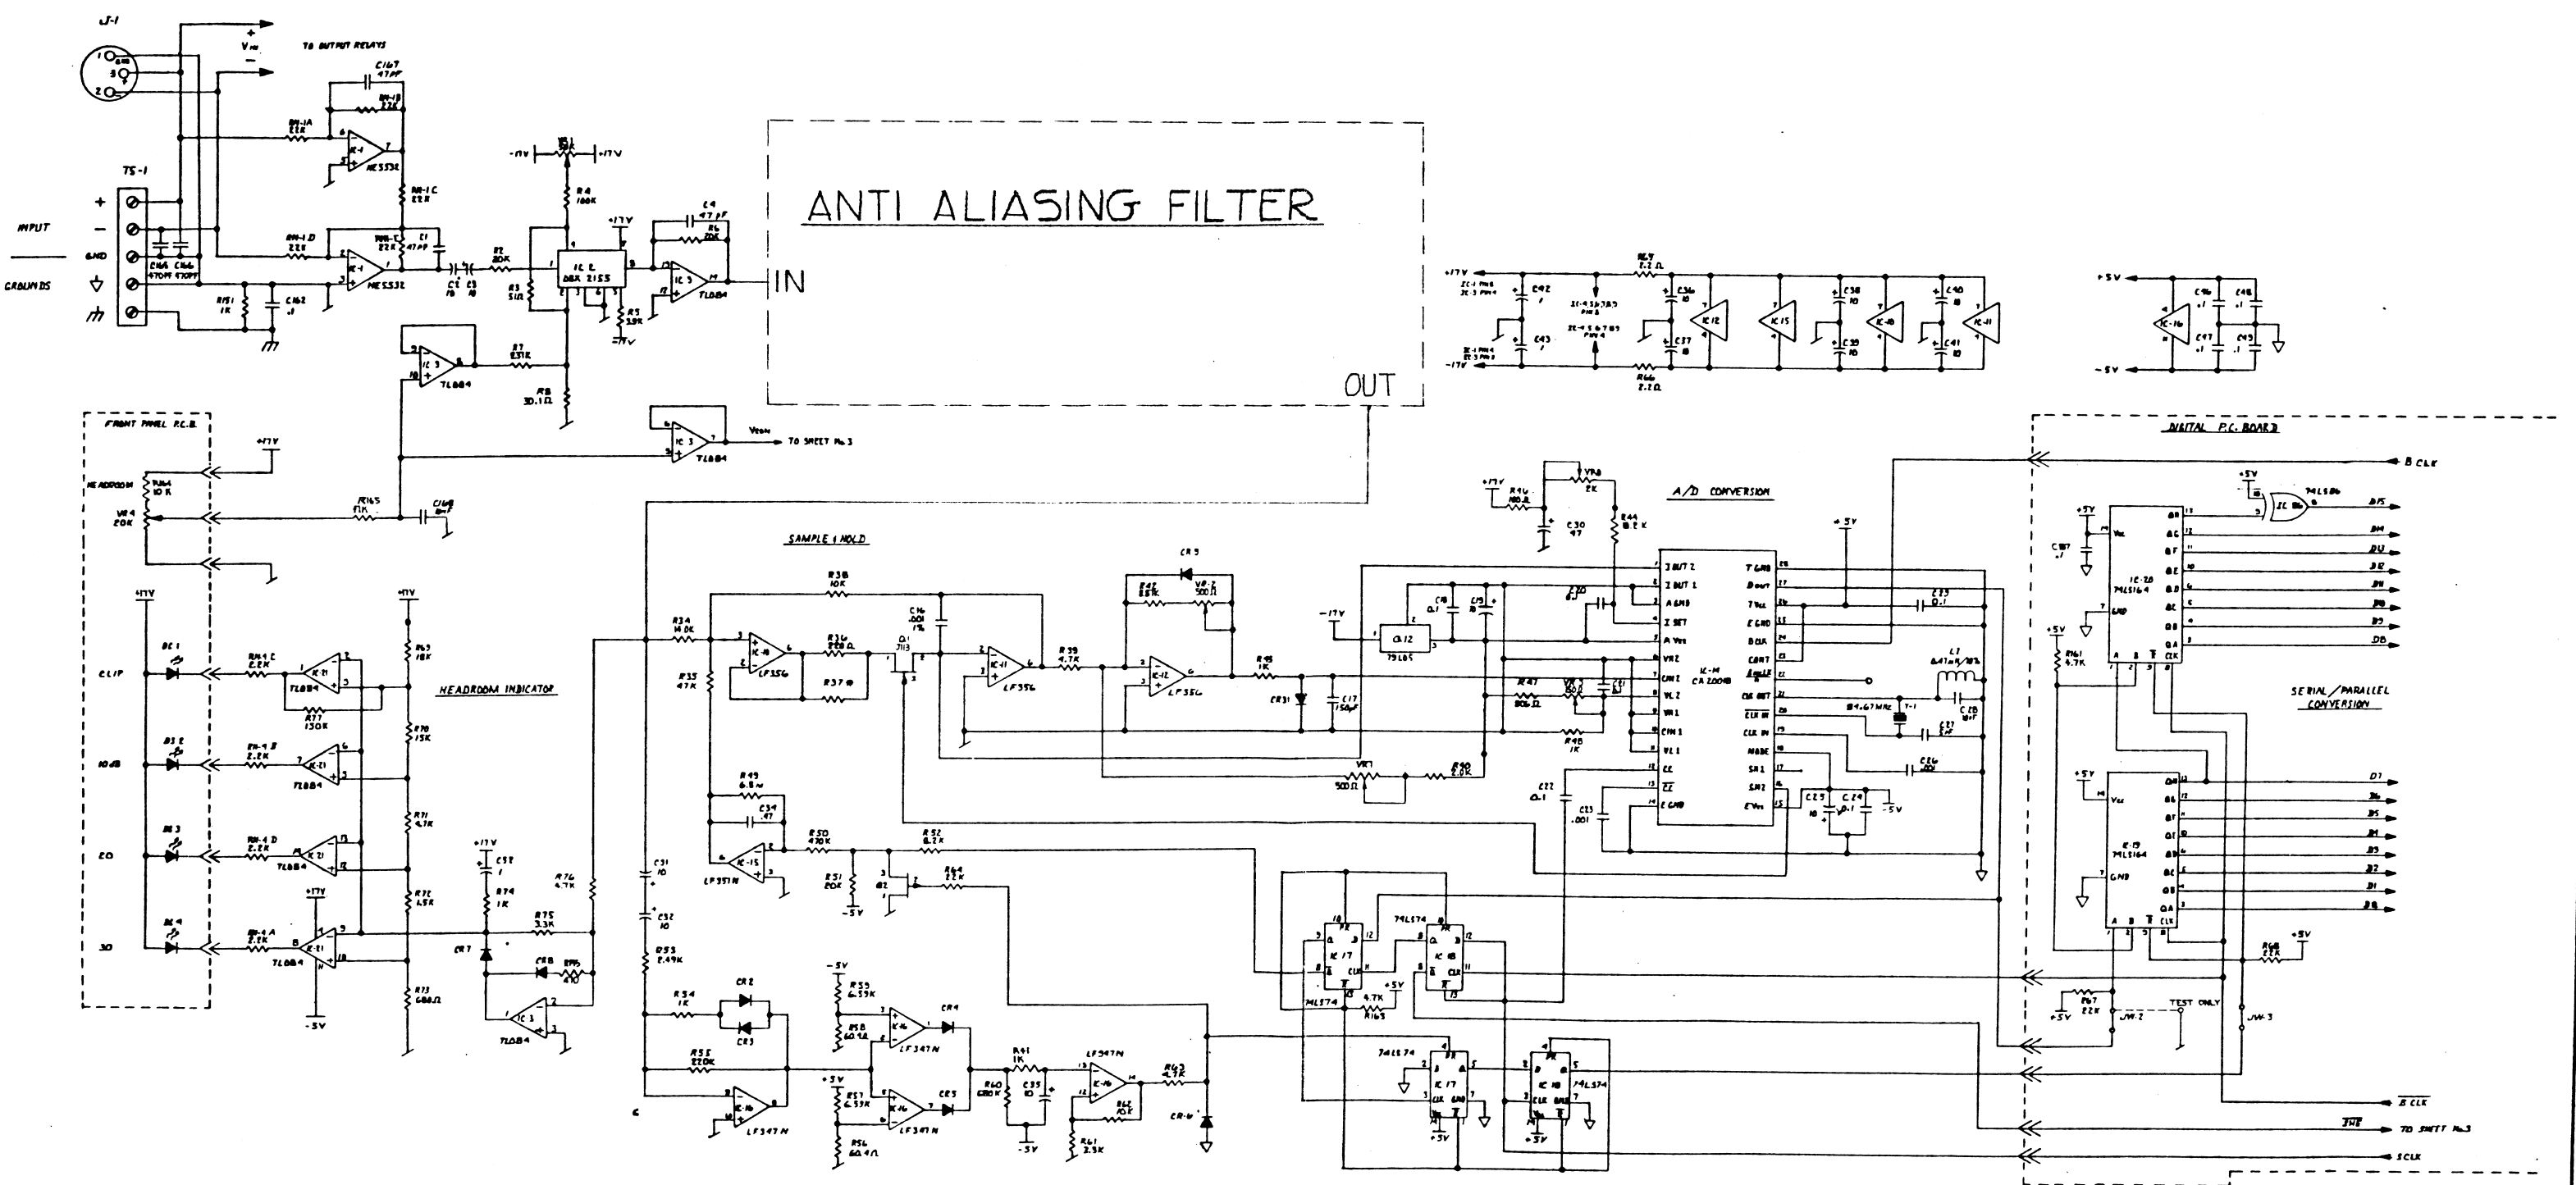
J-1

TO OUTPUT RELAYS

C167 47PF

RN-1A 22K

RN-1B 22K

IC-1 NE5532

RN-1C 22K

RN-1D 22K

C1 47PF

NE5532

TS-1

INPUT

GND

GROUNDS

C164 C166 470PF 470PF

R151 1K

C162 .1

-17V VR1 +17V

R4 100K

+17V

C4 47pF

R6 20K

R2 20K

IC 2 DBX 2155

R3 51Ω

R5 3.9K

-17V

IC 3 TL084

ANTI ALIASING FILTER

IN

OUT

IC 3 TL084

R7 221K

R8 30.1Ω

FRONT PANEL P.C.B.

+17V

HEADROOM

R166 10K

VR4 20K

R165 51K

C168

IC 3 TL084

TO SHEET No. 3

+17V

+17V

CLIP

10dB

20

30

R69 18K

R70 15K

R71 4.7K

R72 4.5K

R73 680Ω

R77 130K

TL084

HEADROOM INDICATOR

-5V

+17V

C57

R74 1K

R76 4.7K

R75 3.3K

CR7

CR8

IC 3 TL084

SAMPLE & HOLD

R38 10K

R34 14.0K

R35 47K

IC-11 LF356

R36 200Ω

R37

C16 .001 1%

Q1 J113

IC-11 LF356

R39 4.7K

CR5

R42 825K

VR-2 500Ω

IC-12 LF356

R45 1K

CR31

C17 150pF

R49 6.8M

C34 .47

IC-15 LF351N

R50 470K

R51 20K

-5V

R52 8.2K

Q2

R64 22K

C31 10

C32 10

R53 2.49K

R54 1K

CR2

CR3

R55 220K

IC-16 LF347N

-5V

R55 6.59K

R58 60.4Ω

IC-16 LF347N

CR4

+5V

R57 6.59K

R56 60.4Ω

IC-16 LF347N

CR5

R41 1K

R60 680K

C35 10

-5V

LF347N

IC-16

R62 10K

R61 2.5K

R63 4.7K

CR6

+17V R46

VR6 2K

C30 47

R44 8.2K

A/D CONVERSION

+5V

-17V

Q12 79L05

C18 .1

C19

C20

IC-14 CA2004B

C22 .1

C23 .001

C25 C24

-5V

L1

84.67MHz

C27

C28

C26

R47 806Ω

VR3 500

R48 1K

VR1 500Ω

R40 2.0K

IC 17 74LS74

74LS74 IC 18

R163 4.7K

+5V

74LS74 IC 17

IC 18 74LS74

+5V

+5V

+17V

C42

C43

-17V

R9 2.2Ω

C36 10

C37 10

IC 12

IC 15

IC 18

C38 10

C39 10

C40 10

C41 10

IC 11

R66 2.2Ω

+5V

C46 .1

C48 .1

IC 16

C47 .1

C49 .1

-5V

DIGITAL P.C. BOARD

B CLK

+5V

74LS86

IC 16

D15

D14

D13

D12

D11

D10

D9

D8

C187 .1

IC 20 74LS164

+5V

R161 4.7K

SERIAL/PARALLEL CONVERSION

+5V

IC 19 74LS164

D7

D6

D5

D4

D3

D2

D1

D0

R68 22K

+5V

R67 22K

+5V

JW-2

TEST ONLY

JW-3

B CLK

TO SHEET No.3

SCLK